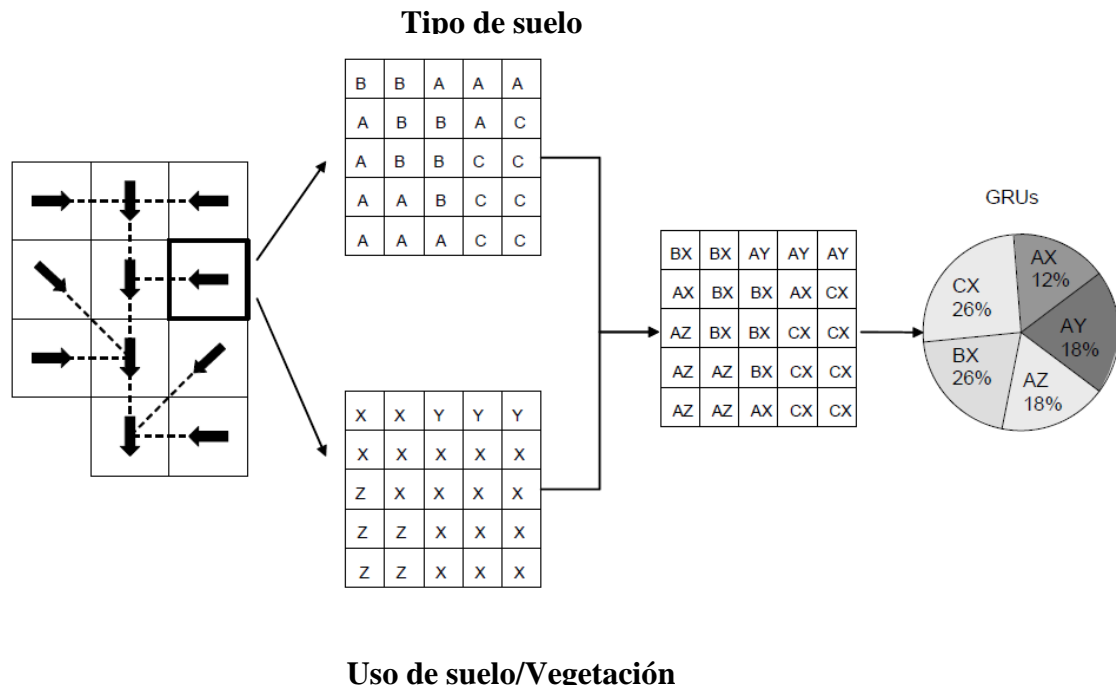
Tipo de suelo

| B | B | A | A | A |
|---|---|---|---|---|
| A | B | B | A | C |
| A | B | B | C | C |
| A | A | B | C | C |
| A | A | A | C | C |

| X | X | Y | Y | Y |
|---|---|---|---|---|
| X | X | X | X | X |
| Z | X | X | X | X |
| Z | Z | X | X | X |
| Z | Z | X | X | X |

| BX | BX | AY | AY | AY |
|---|---|---|---|---|
| AX | BX | BX | AX | CX |
| AZ | BX | BX | CX | CX |
| AZ | AZ | BX | CX | CX |
| AZ | AZ | AX | CX | CX |

GRUs

AX 12%
AY 18%
AZ 18%
BX 26%
CX 26%

Uso de suelo/Vegetación